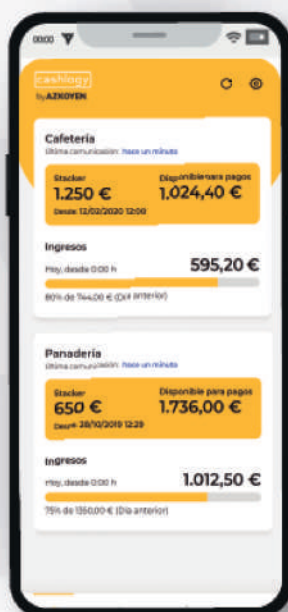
00:00

cashlogy
by AZKOYEN

Cafetería
Última comunicación: hace un minuto

Stacker
1.250 €
Desde 12/02/2020 12:00

Disponible para pagos
1.024,40 €

Ingresos
Hoy, desde 0:00 h
595,20 €
80% de 744,00 € (Día anterior)

Panadería
Última comunicación: hace un minuto

Stacker
650 €
Desde 28/10/2019 12:29

Disponible para pagos
1.736,00 €

Ingresos
Hoy, desde 0:00 h
1.012,50 €
75% de 1350,00 € (Día anterior)